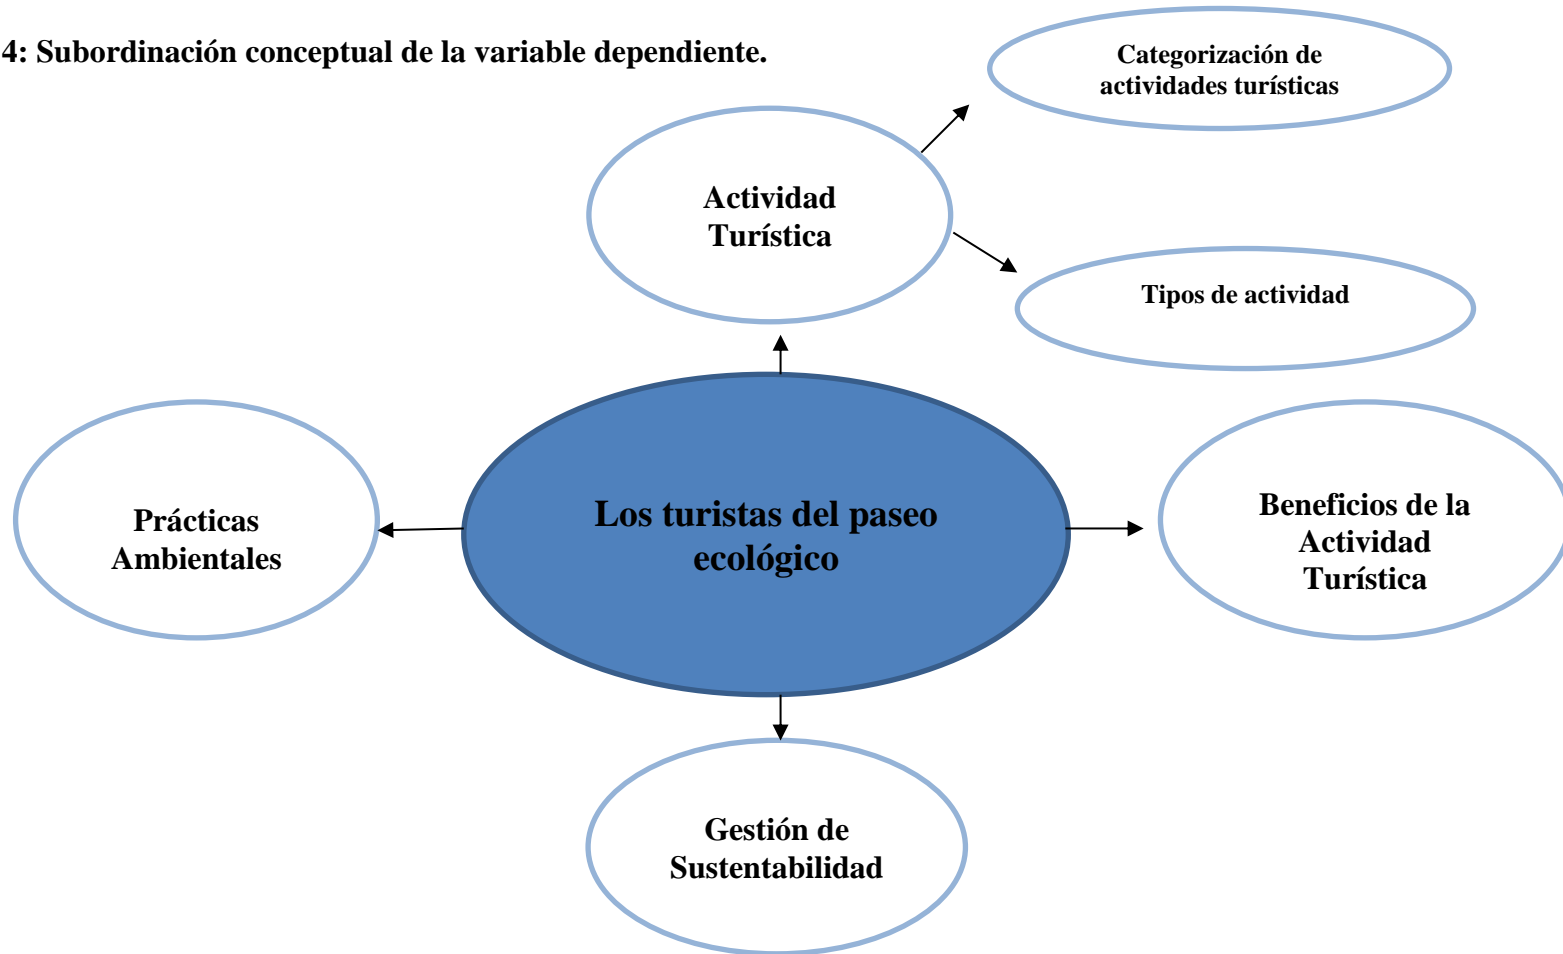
4: Subordinación conceptual de la variable dependiente.

Categorización de actividades turísticas

Actividad Turística

Tipos de actividad

Prácticas Ambientales

Los turistas del paseo ecológico

Beneficios de la Actividad Turística

Gestión de Sustentabilidad